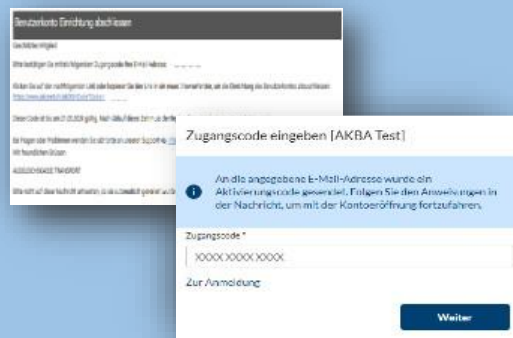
Benutzerkonto Einrichtung abschliessen

Geschätztes Mitglied

Bitte bestätigen Sie mittels folgendem Zugangscode Ihre E-Mail Adresse: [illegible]

Klicken Sie auf den nachfolgenden Link oder kopieren Sie diesen in ein neues Browserfenster, um die Einrichtung des Benutzerkontos abzuschliessen: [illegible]

Dieser Code ist bis am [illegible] gültig. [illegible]

Bei Fragen oder Problemen wenden Sie sich bitte an unseren Support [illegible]

Mit freundlichen Grüssen

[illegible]

Bitte nicht auf diese Nachricht antworten, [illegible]

Zugangscode eingeben [AKBA Test]

An die angegebene E-Mail-Adresse wurde ein Aktivierungscode gesendet. Folgen Sie den Anweisungen in der Nachricht, um mit der Kontoeröffnung fortzufahren.

Zugangscode *

XXXX XXXX XXXX

Zur Anmeldung

Weiter